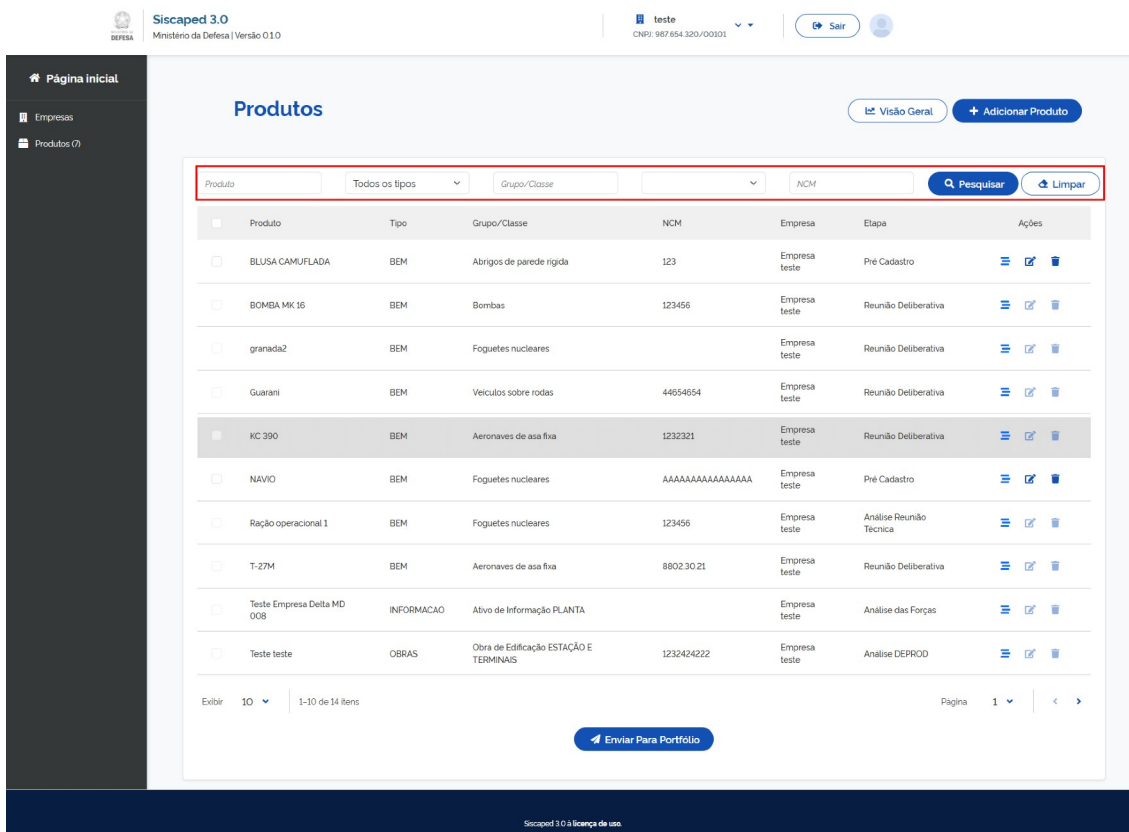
DEFESA

Siscaped 3.0
Ministério da Defesa | Versão 0.1.0

teste
CNPJ: 987.654.320/00101

Sair

Página inicial

Empresas

Produtos (7)

Produtos

Visão Geral

+ Adicionar Produto

Produto

Todos os tipos

Grupo/Classe

NCM

Pesquisar

Limpar

| | Produto | Tipo | Grupo/Classe | NCM | Empresa | Etapa | Ações |
|---|---|---|---|---|---|---|---|
| | BLUSA CAMUFLADA | BEM | Abrigos de parede rigida | 123 | Empresa teste | Pré Cadastro | |
| | BOMBA MK 16 | BEM | Bombas | 123456 | Empresa teste | Reunião Deliberativa | |
| | granada2 | BEM | Foguetes nucleares | | Empresa teste | Reunião Deliberativa | |
| | Guarani | BEM | Veiculos sobre rodas | 44654654 | Empresa teste | Reunião Deliberativa | |
| | KC 390 | BEM | Aeronaves de asa fixa | 1232321 | Empresa teste | Reunião Deliberativa | |
| | NAVIO | BEM | Foguetes nucleares | AAAAAAAAAAAAAAA | Empresa teste | Pré Cadastro | |
| | Ração operacional 1 | BEM | Foguetes nucleares | 123456 | Empresa teste | Análise Reunião Técnica | |
| | T-27M | BEM | Aeronaves de asa fixa | 8802.30.21 | Empresa teste | Reunião Deliberativa | |
| | Teste Empresa Delta MD 008 | INFORMACAO | Ativo de Informação PLANTA | | Empresa teste | Análise das Forças | |
| | Teste teste | OBRAS | Obra de Edificação ESTAÇÃO E TERMINAIS | 1232424222 | Empresa teste | Análise DEPROD | |

Exibir 10 | 1-10 de 14 itens

Página 1

Enviar Para Portfólio

Siscaped 3.0 à licença de uso.